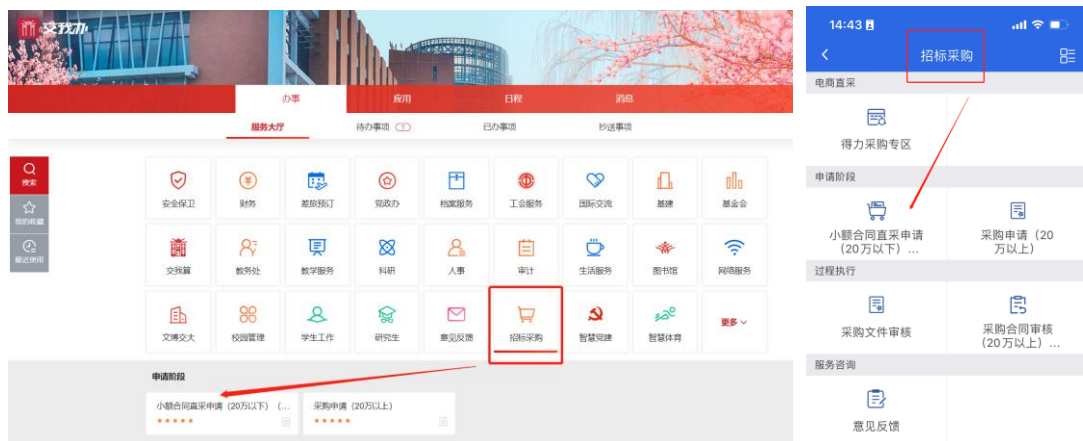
交我办

办事 应用 日程 消息

服务大厅 待办事项 已办事项 抄送事项

搜索
我的收藏
最近使用

安全保卫 财务 差旅预订 党政办 档案服务 工会服务 国际交流 基建 基金会

交我算 教务处 教学服务 科研 人事 审计 生活服务 图书馆 网络服务

文博交大 校园管理 学生工作 研究生 意见反馈 招标采购 智慧党建 智慧体育 更多

申请阶段

小额合同直采申请（20万以下）（...
★★★★★

采购申请（20万以上）
★★★★★

14:43

招标采购

电商直采

得力采购专区

申请阶段

小额合同直采申请（20万以下）...

采购申请（20万以上）

过程执行

采购文件审核

采购合同审核（20万以上）...

服务咨询

意见反馈